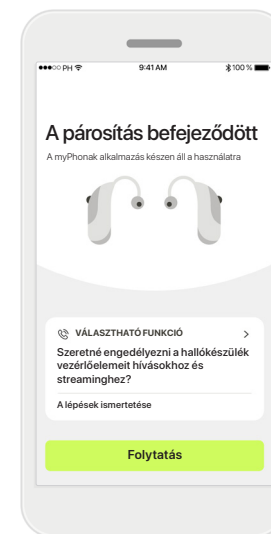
●●●○○ PH
9:41 AM
100 %

A párosítás befejeződött
A myPhonak alkalmazás készen áll a használatra

VÁLASZTHATÓ FUNKCIÓ
>
Szeretné engedélyezni a hallókészülék vezérlőelemeit hívásokhoz és streaminghez?
A lépések ismertetése

Folytatás